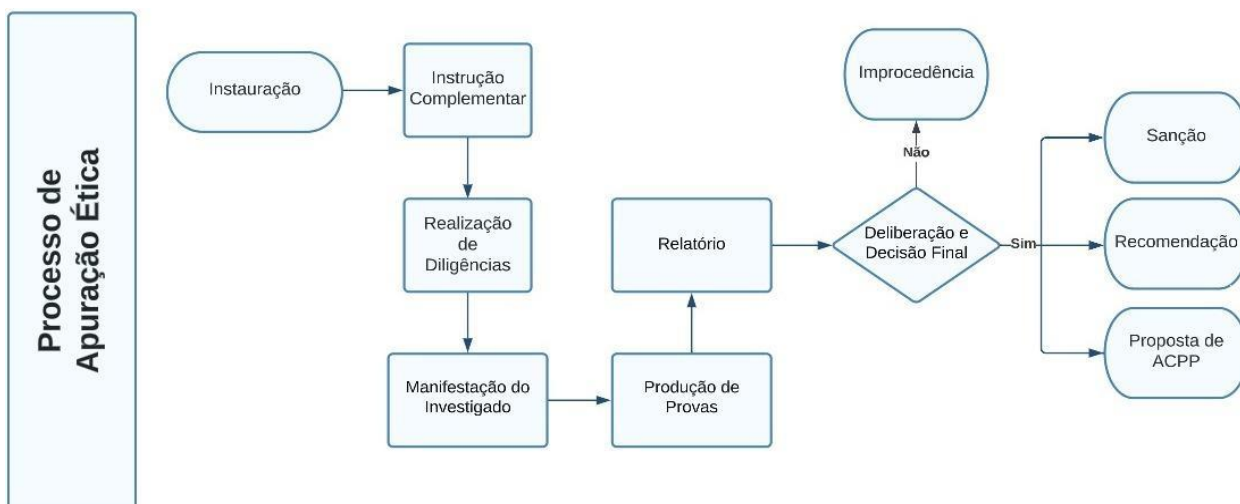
Processo de Apuração Ética

Instauração

Instrução Complementar

Realização de Diligências

Manifestação do Investigado

Produção de Provas

Relatório

Deliberação e Decisão Final

Não

Improcedência

Sim

Sanção

Recomendação

Proposta de ACPP